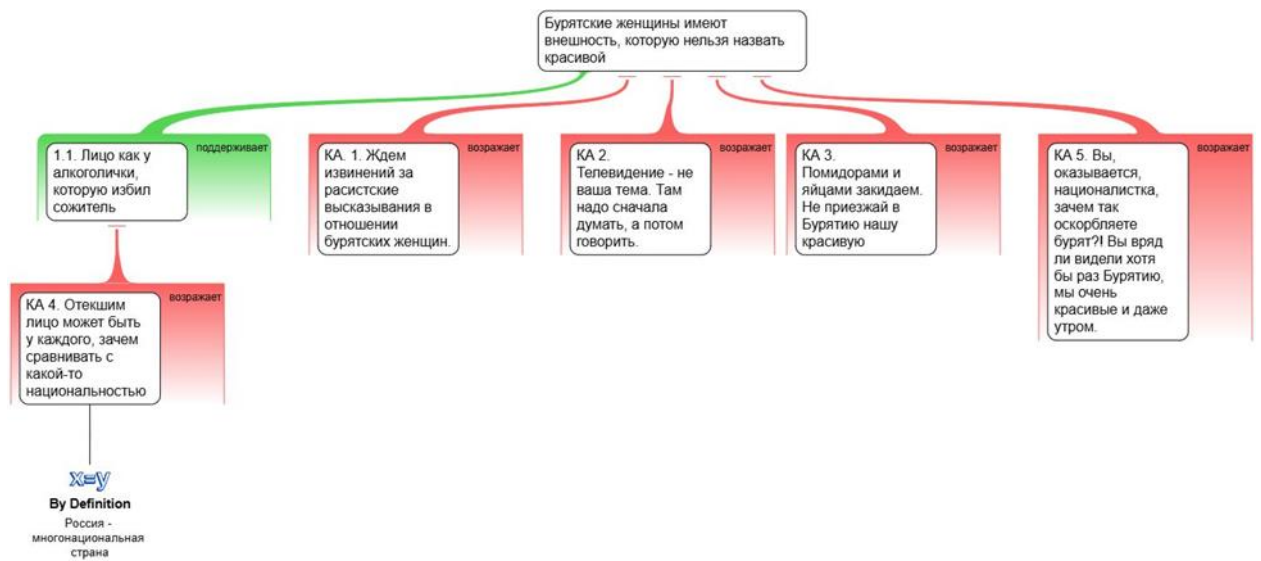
Бурятские женщины имеют внешность, которую нельзя назвать красивой

поддерживает

1.1. Лицо как у алкоголички, которую избил сожитель

возражает

КА. 1. Ждем извинений за расистские высказывания в отношении бурятских женщин.

возражает

КА 2. Телевидение - не ваша тема. Там надо сначала думать, а потом говорить.

возражает

КА 3. Помидорами и яйцами закидаем. Не приезжай в Бурятию нашу красивую

возражает

КА 5. Вы, оказывается, националистка, зачем так оскорбляете бурят?! Вы вряд ли видели хотя бы раз Бурятию, мы очень красивые и даже утром.

возражает

КА 4. Отекшим лицо может быть у каждого, зачем сравнивать с какой-то национальностью

x=y
By Definition
Россия - многонациональная страна